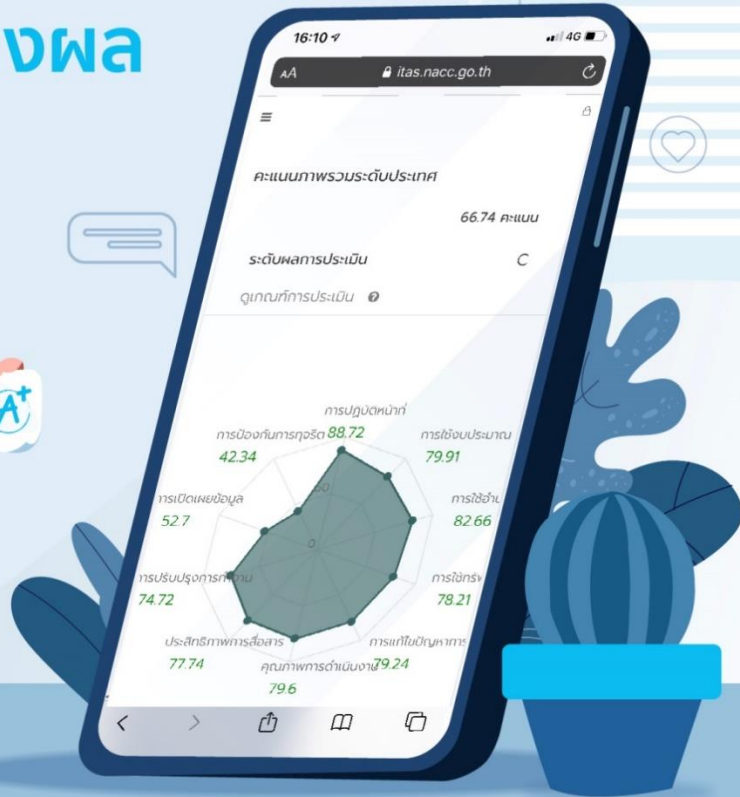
งผล

16:10
4G
AA
itas.nacc.go.th

คะแนนภาพรวมระดับประเทศ

66.74 คะแนน

ระดับผลการประเมิน C

ดูเกณฑ์การประเมิน

การปฏิบัติหน้าที่
88.72
การใช้งบประมาณ
79.91
การใช้อำ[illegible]
82.66
การใช้ทรั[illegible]
78.21
การแก้ไขปัญหาการ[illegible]
79.24
คุณภาพการดำเนินงาน
79.6
ประสิทธิภาพการสื่อสาร
77.74
การปรับปรุงการทำงาน
74.72
การเปิดเผยข้อมูล
52.7
การป้องกันการทุจริต
42.34
20
0

A+